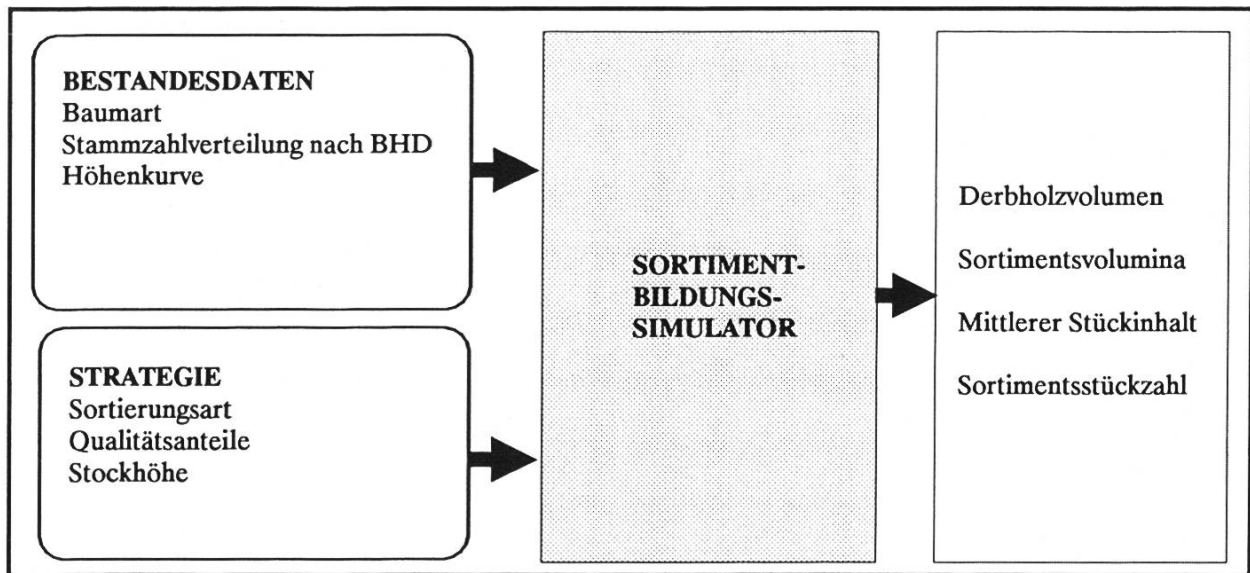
BESTANDESDATEN
Baumart
Stammzahlverteilung nach BHD
Höhenkurve

STRATEGIE
Sortierungsart
Qualitätsanteile
Stockhöhe

SORTIMENT-
BILDUNGS-
SIMULATOR

Derbholzvolumen

Sortimentsvolumina

Mittlerer Stückinhalt

Sortimentsstückzahl